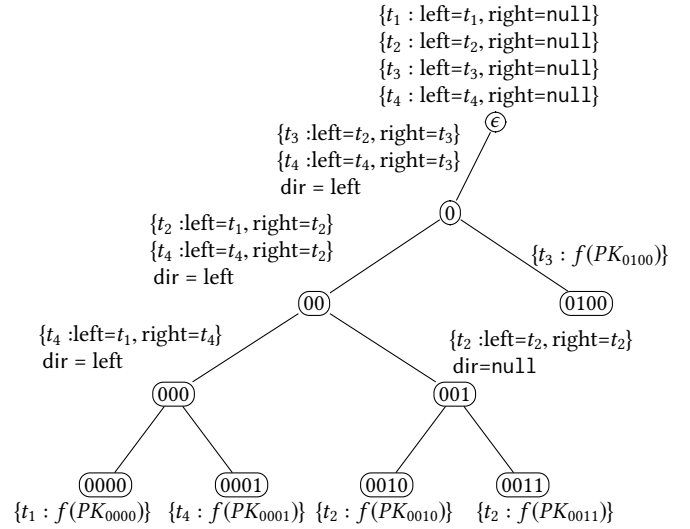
$\{t_1$ : left=$t_1$, right=null$\}$
$\{t_2$ : left=$t_2$, right=null$\}$
$\{t_3$ : left=$t_3$, right=null$\}$
$\{t_4$ : left=$t_4$, right=null$\}$

$\epsilon$

$\{t_3$ :left=$t_2$, right=$t_3\}$
$\{t_4$ :left=$t_4$, right=$t_3\}$
dir = left

0

$\{t_2$ :left=$t_1$, right=$t_2\}$
$\{t_4$ :left=$t_4$, right=$t_2\}$
dir = left

$\{t_3 : f(PK_{0100})\}$

00

0100

$\{t_4$ :left=$t_1$, right=$t_4\}$
dir = left

$\{t_2$ :left=$t_2$, right=$t_2\}$
dir=null

000

001

0000

0001

0010

0011

$\{t_1 : f(PK_{0000})\}$ $\{t_4 : f(PK_{0001})\}$ $\{t_2 : f(PK_{0010})\}$ $\{t_2 : f(PK_{0011})\}$